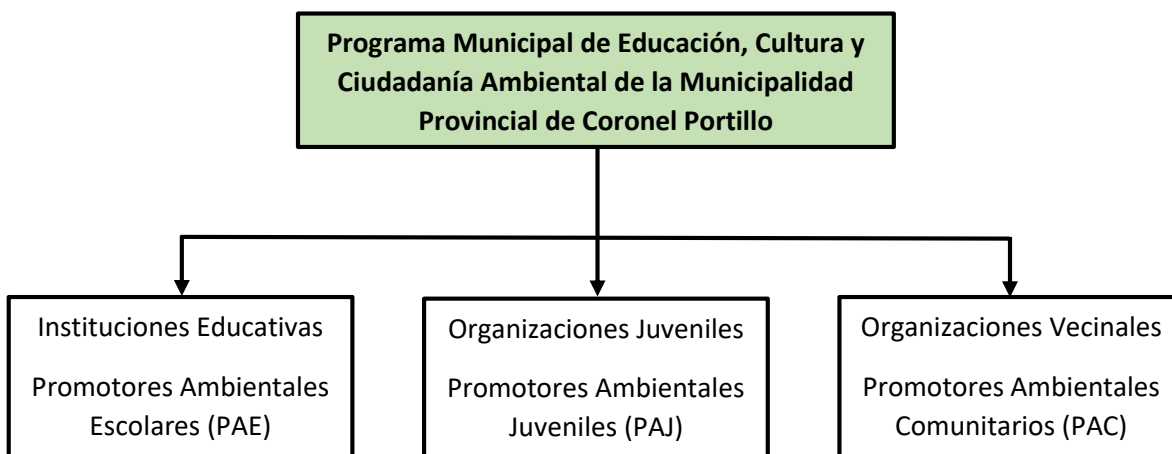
Programa Municipal de Educación, Cultura y Ciudadanía Ambiental de la Municipalidad Provincial de Coronel Portillo

Instituciones Educativas

Promotores Ambientales Escolares (PAE)

Organizaciones Juveniles

Promotores Ambientales Juveniles (PAJ)

Organizaciones Vecinales

Promotores Ambientales Comunitarios (PAC)